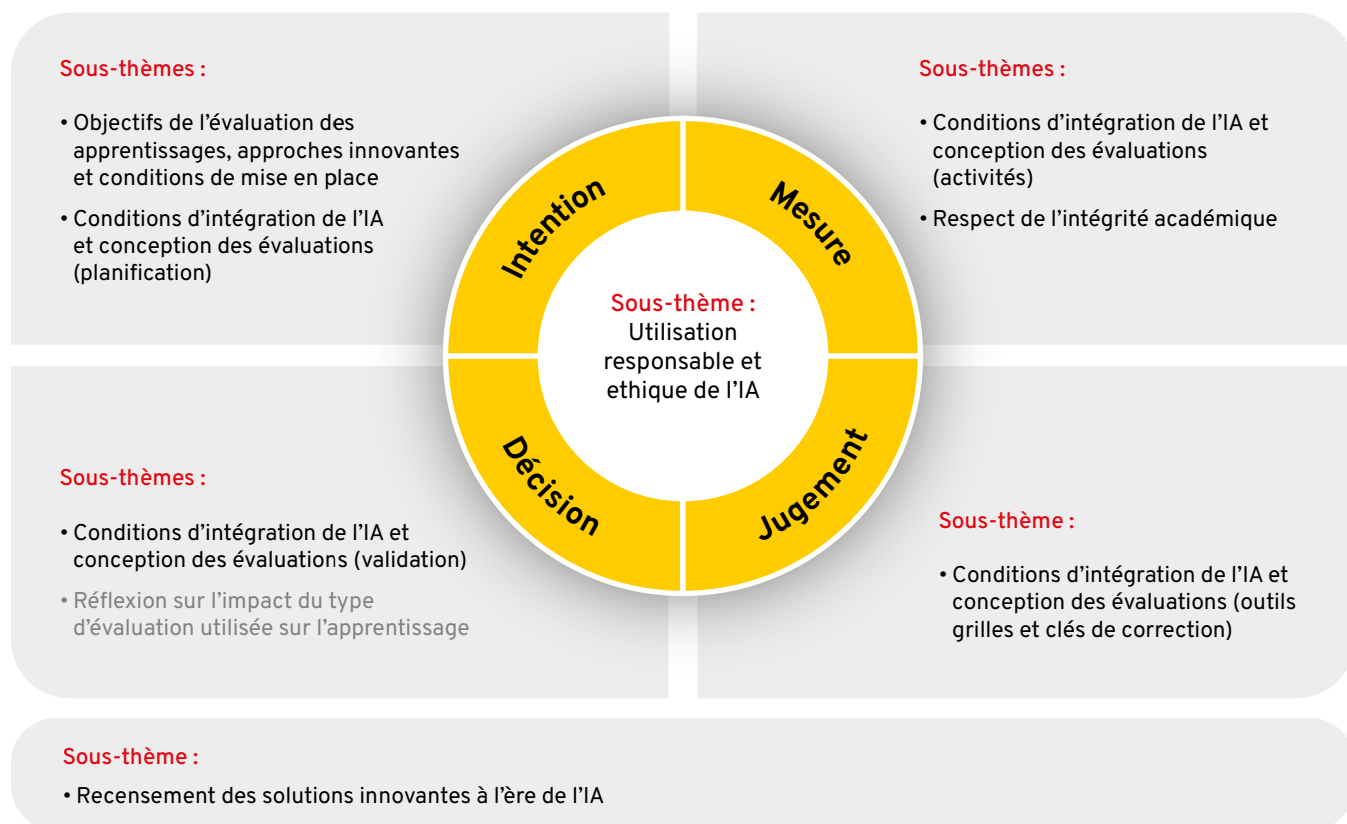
Sous-thèmes :

• Objectifs de l'évaluation des apprentissages, approches innovantes et conditions de mise en place

• Conditions d'intégration de l'IA et conception des évaluations (planification)

Sous-thèmes :

• Conditions d'intégration de l'IA et conception des évaluations (activités)

• Respect de l'intégrité académique

Intention

Mesure

Sous-thème : Utilisation responsable et ethique de l'IA

Décision

Jugement

Sous-thèmes :

• Conditions d'intégration de l'IA et conception des évaluations (validation)

• Réflexion sur l'impact du type d'évaluation utilisée sur l'apprentissage

Sous-thème :

• Conditions d'intégration de l'IA et conception des évaluations (outils grilles et clés de correction)

Sous-thème :

• Recensement des solutions innovantes à l'ère de l'IA